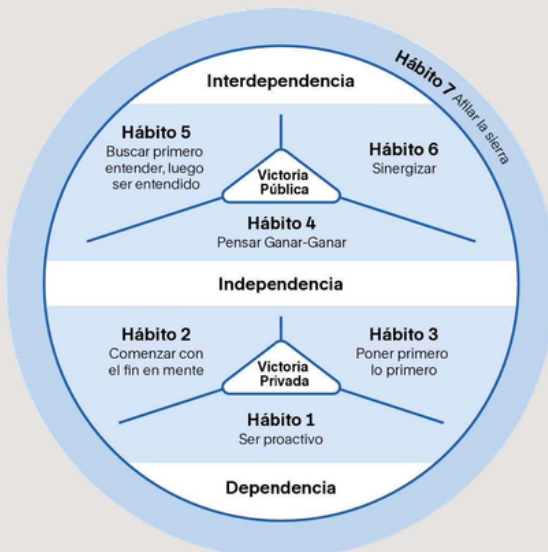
Hábito 7 Afilar la sierra

Interdependencia

Hábito 5
Buscar primero entender, luego ser entendido

Victoria Pública

Hábito 6
Sinergizar

Hábito 4
Pensar Ganar-Ganar

Independencia

Hábito 2
Comenzar con el fin en mente

Victoria Privada

Hábito 3
Poner primero lo primero

Hábito 1
Ser proactivo

Dependencia